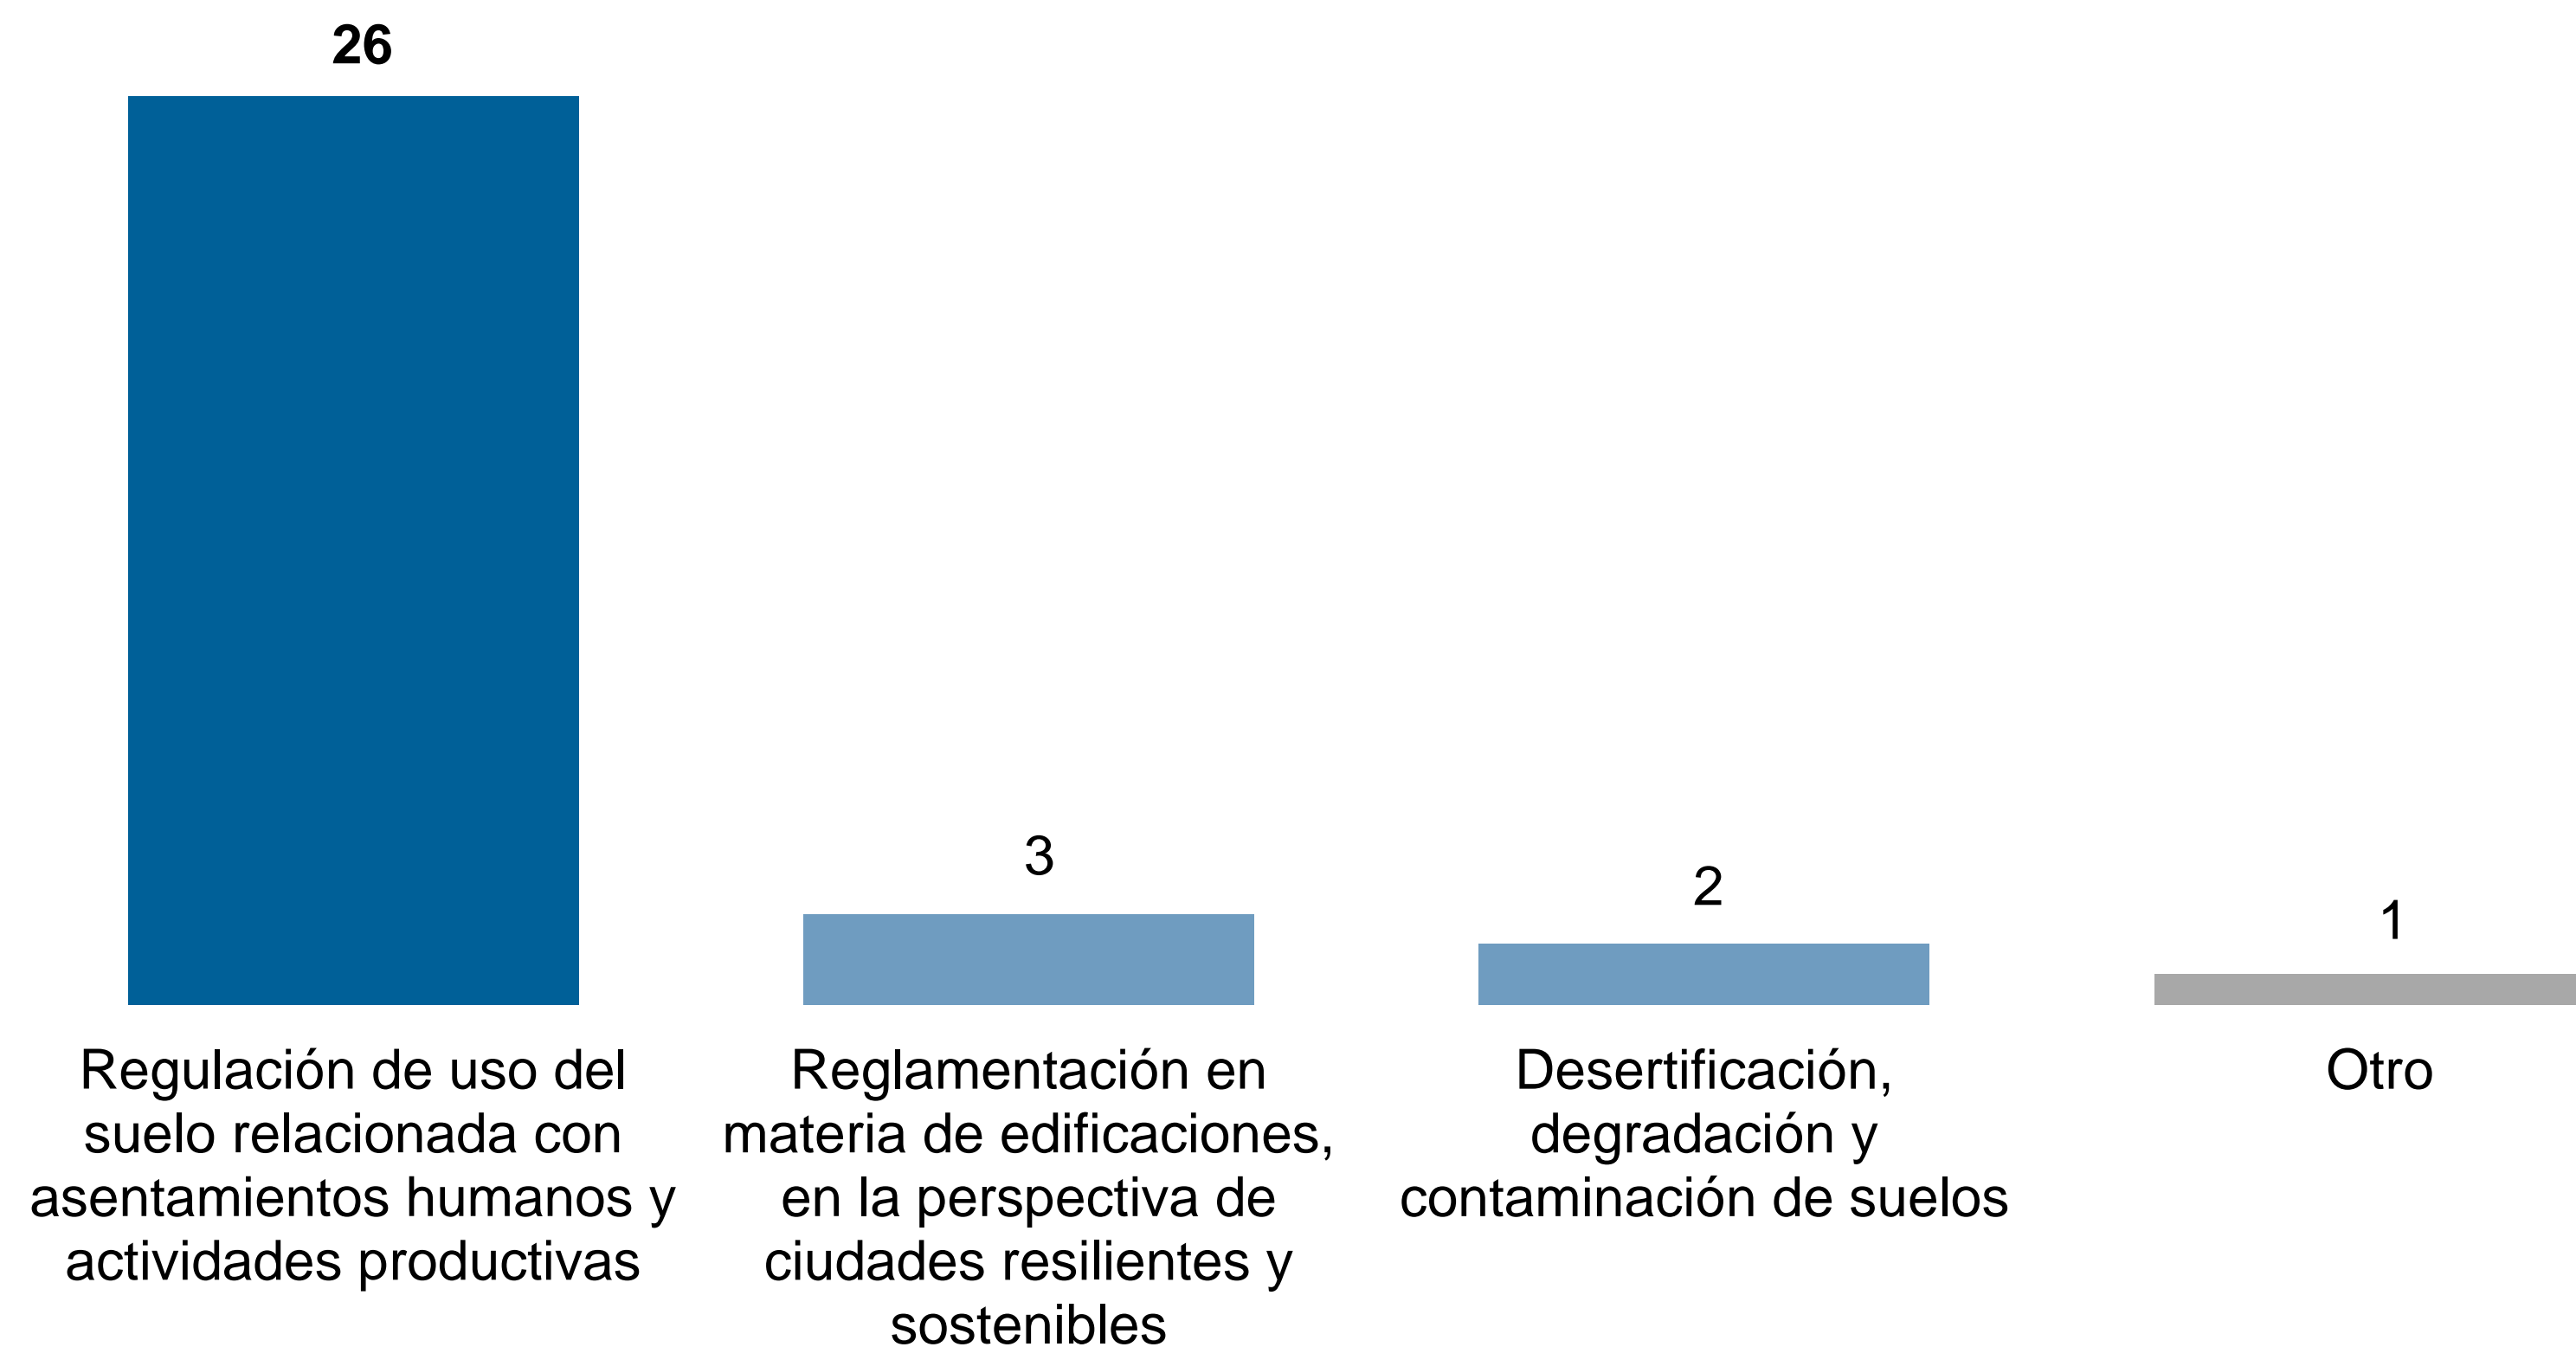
26

3

2

1

Regulación de uso del suelo relacionada con asentamientos humanos y actividades productivas

Reglamentación en materia de edificaciones, en la perspectiva de ciudades resilientes y sostenibles

Desertificación, degradación y contaminación de suelos

Otro